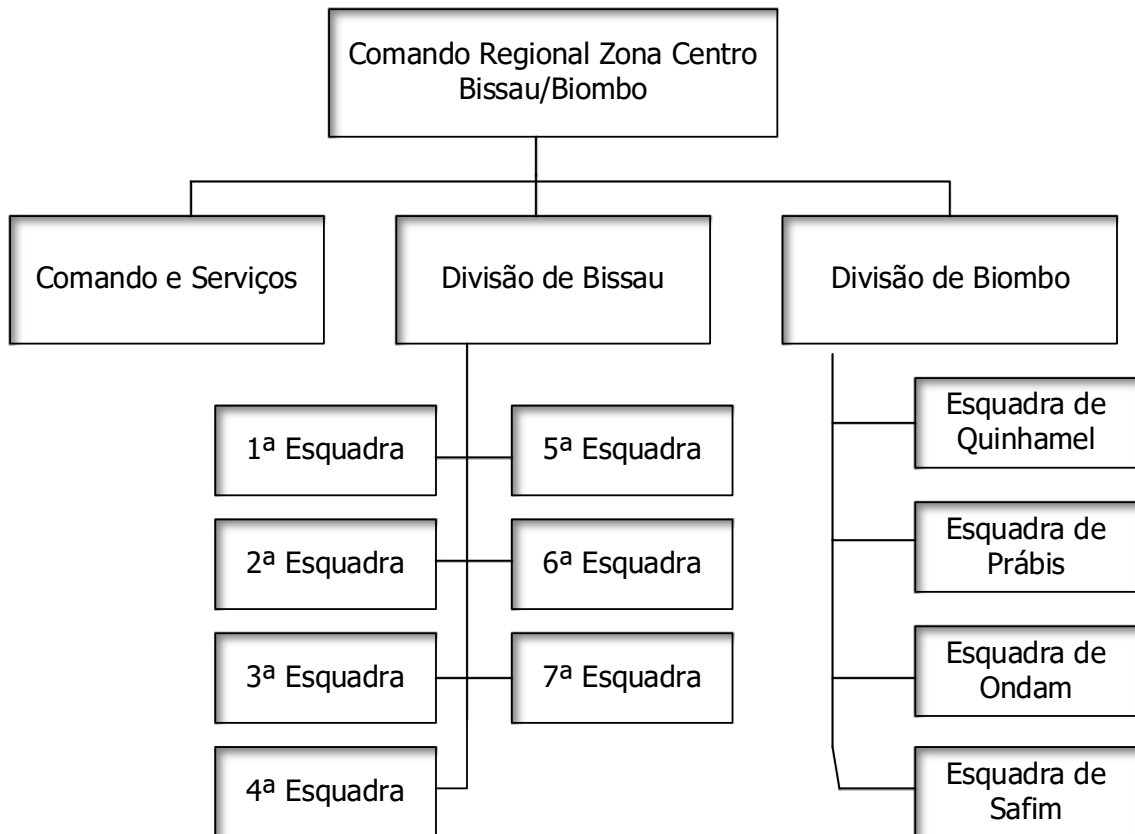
Comando Regional Zona Centro Bissau/Biombo

Comando e Serviços

Divisão de Bissau

Divisão de Biombo

1ª Esquadra

5ª Esquadra

2ª Esquadra

6ª Esquadra

3ª Esquadra

7ª Esquadra

4ª Esquadra

Esquadra de Quinhamel

Esquadra de Prábis

Esquadra de Ondam

Esquadra de Safim